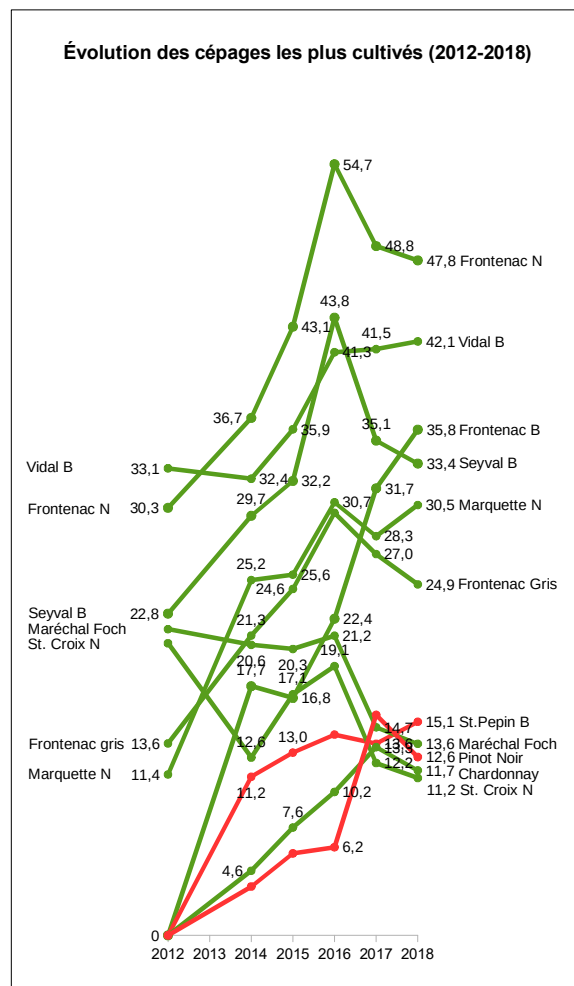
Évolution des cépages les plus cultivés (2012-2018)

Vidal B 33,1
Frontenac N 30,3
Seyval B 22,8
Maréchal Foch
St. Croix N
Frontenac gris 13,6
Marquette N 11,4

54,7
48,8
47,8 Frontenac N
43,8
43,1
41,5
41,3
42,1 Vidal B
36,7
35,9
35,1
35,8 Frontenac B
33,4 Seyval B
32,4
32,2
31,7
29,7
30,7
30,5 Marquette N
28,3
27,0
24,9 Frontenac Gris
25,2
25,6
24,6
22,4
21,3
21,2
20,6
20,3
19,1
17,7
17,1
16,8
12,6
15,1 St.Pepin B
14,7
13,6
13,3
12,2
13,6 Maréchal Foch
12,6 Pinot Noir
11,7 Chardonnay
11,2 St. Croix N
13,0
11,2
7,6
10,2
4,6
6,2
0

2012 2013 2014 2015 2016 2017 2018